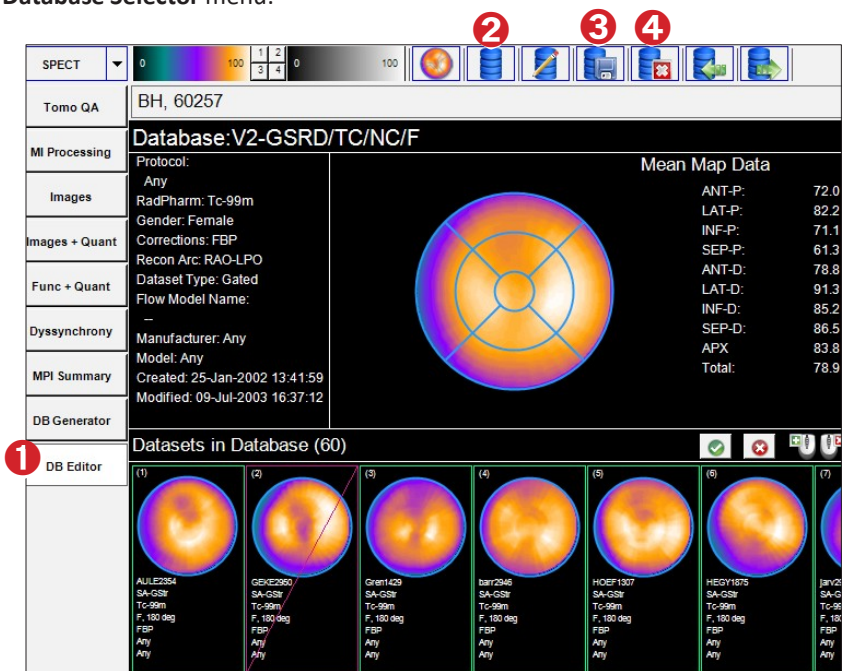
Database Selector menu.

SPECT
0 100
1 2
3 4
0 100
2 3 4

Tomo QA
MI Processing
Images
Images + Quant
Func + Quant
Dyssynchrony
MPI Summary
DB Generator
1 DB Editor

BH, 60257

Database:V2-GSRD/TC/NC/F

Protocol:
Any
RadPharm: Tc-99m
Gender: Female
Corrections: FBP
Recon Arc: RAO-LPO
Dataset Type: Gated
Flow Model Name:
--
Manufacturer: Any
Model: Any
Created: 25-Jan-2002 13:41:59
Modified: 09-Jul-2003 16:37:12

Mean Map Data

| | |
|---|---|
| ANT-P: | 72.0 |
| LAT-P: | 82.2 |
| INF-P: | 71.1 |
| SEP-P: | 61.3 |
| ANT-D: | 78.8 |
| LAT-D: | 91.3 |
| INF-D: | 85.2 |
| SEP-D: | 86.5 |
| APX | 83.8 |
| Total: | 78.9 |

Datasets in Database (60)

(1)
AULE2354
SA-GStr
Tc-99m
F, 180 deg
FBP
Any
Any

(2)
GEKE2950
SA-GStr
Tc-99m
F, 180 deg
FBP
Any
Any

(3)
Gren1429
SA-GStr
Tc-99m
F, 180 deg
FBP
Any
Any

(4)
barr2946
SA-GStr
Tc-99m
F, 180 deg
FBP
Any
Any

(5)
HOEF1307
SA-GStr
Tc-99m
F, 180 deg
FBP
Any
Any

(6)
HEGY1875
SA-GStr
Tc-99m
F, 180 deg
FBP
Any
Any

(7)
jarv2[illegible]
SA-G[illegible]
Tc-9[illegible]
F, 18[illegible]
FBP
Any
Any